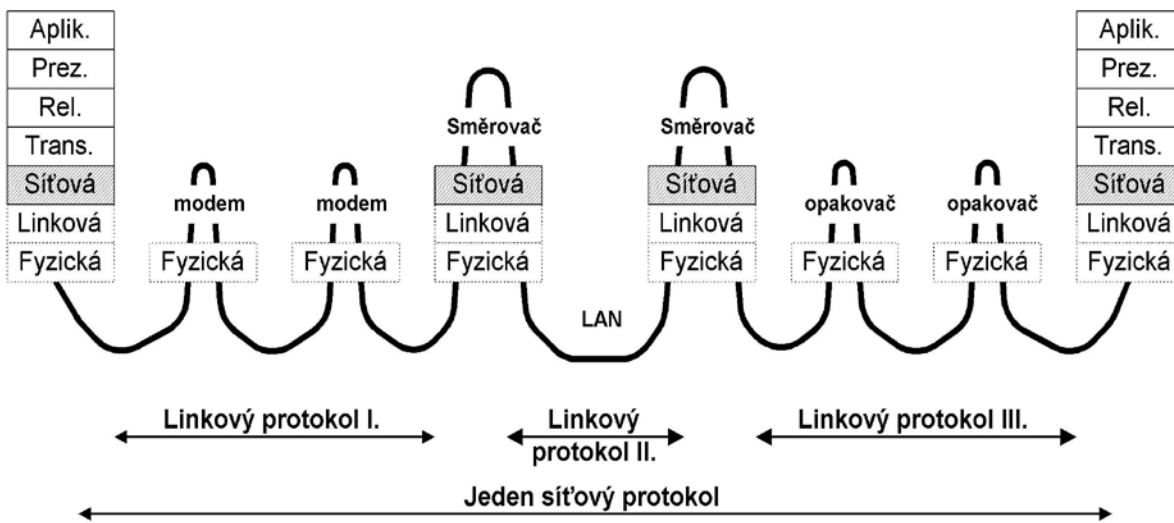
Aplik.
Prez.
Rel.
Trans.
Síťová
Linková
Fyzická

modem
Fyzická

modem
Fyzická

Směrovač
Síťová
Linková
Fyzická

LAN

Směrovač
Síťová
Linková
Fyzická

opakovač
Fyzická

opakovač
Fyzická

Aplik.
Prez.
Rel.
Trans.
Síťová
Linková
Fyzická

Linkový protokol I.

Linkový protokol II.

Linkový protokol III.

Jeden síťový protokol